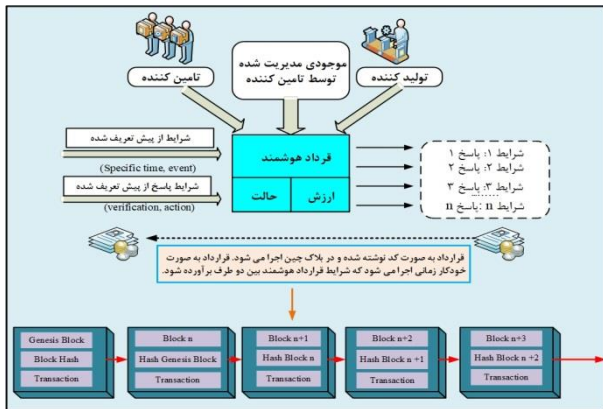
تامین کننده

موجودی مدیریت شده توسط تامین کننده

تولید کننده

شرایط از پیش تعریف شده

(Specific time, event)

شرایط پاسخ از پیش تعریف شده

(verification, action)

قرداد هوشمند

حالت

ارزش

شرایط ۱: پاسخ ۱
شرایط ۲: پاسخ ۲
شرایط ۳: پاسخ ۳
شرایط n :پاسخ n

قرارداد به صورت کد نوشته شده و در بلاک چین اجرا می شود. قرارداد به صورت خودکار زمانی اجرا می شود که شرایط قرارداد هوشمند بین دو طرف برآورده شود.

| Genesis Block | Block n | Block n+1 | Block n+2 | Block n+3 |
|---|---|---|---|---|
| Block Hash | Hash Genesis Block | Hash Block n | Hash Block n +1 | Hash Block n +2 |
| Transaction | Transaction | Transaction | Transaction | Transaction |